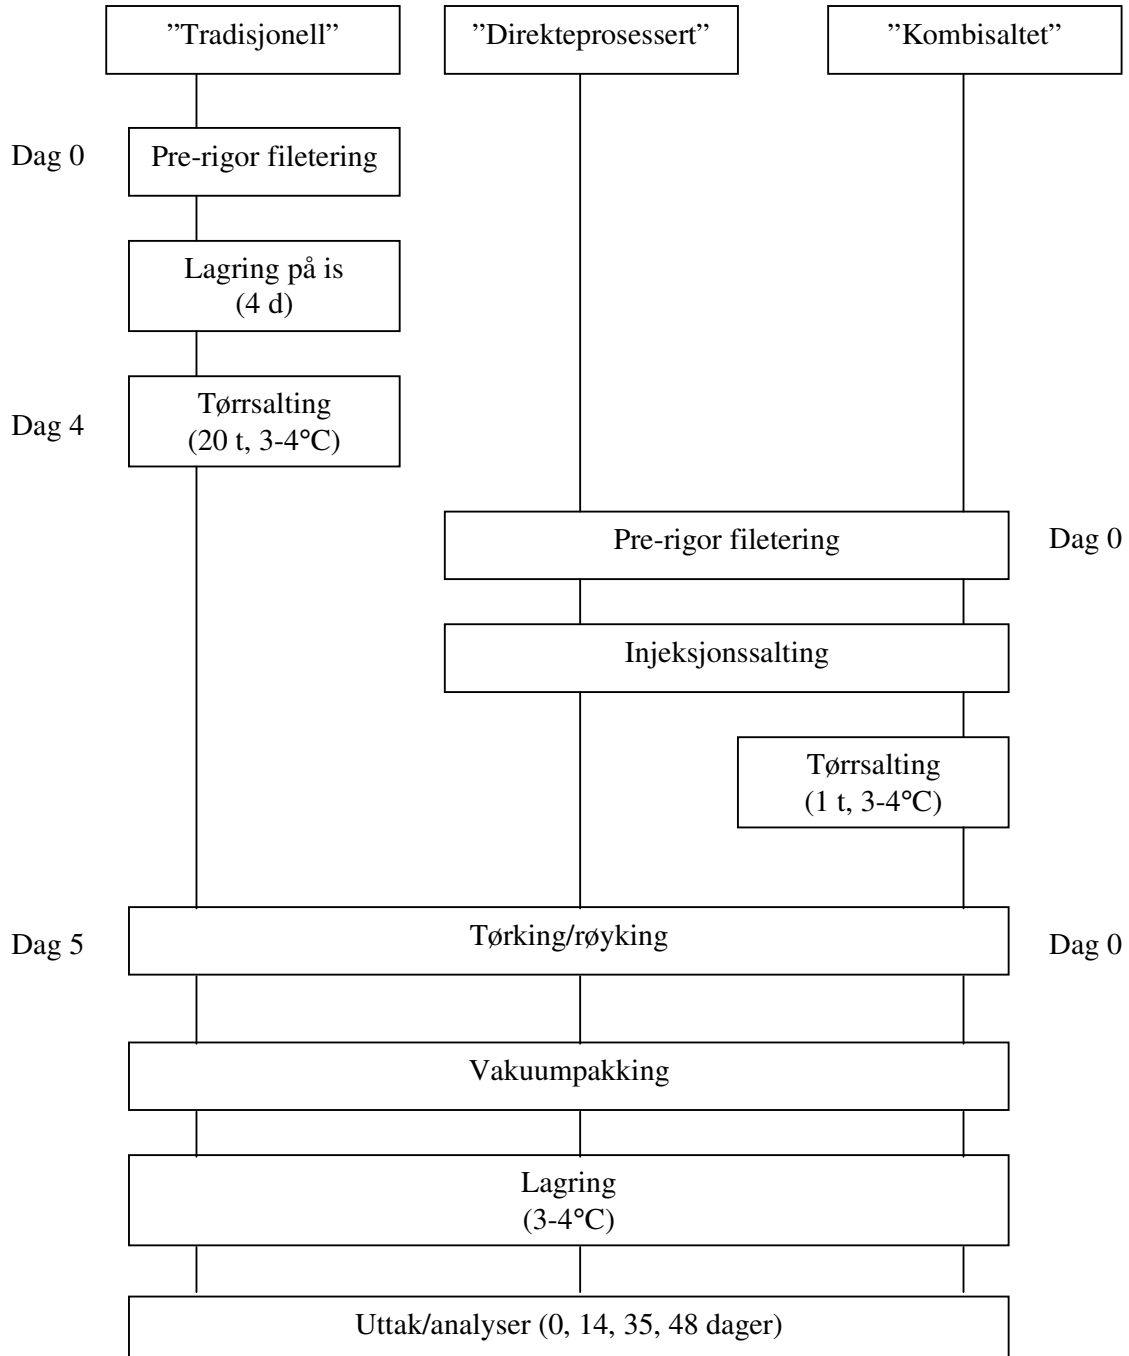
”Tradisjonell”

”Direkteprosessert”

”Kombisaltet”

Dag 0

Pre-rigor filetering

Lagring på is (4 d)

Dag 4

Tørrsalting (20 t, 3-4°C)

Pre-rigor filetering

Dag 0

Injeksjonssalting

Tørrsalting (1 t, 3-4°C)

Dag 5

Tørking/røyking

Dag 0

Vakuumpakking

Lagring (3-4°C)

Uttak/analyser (0, 14, 35, 48 dager)